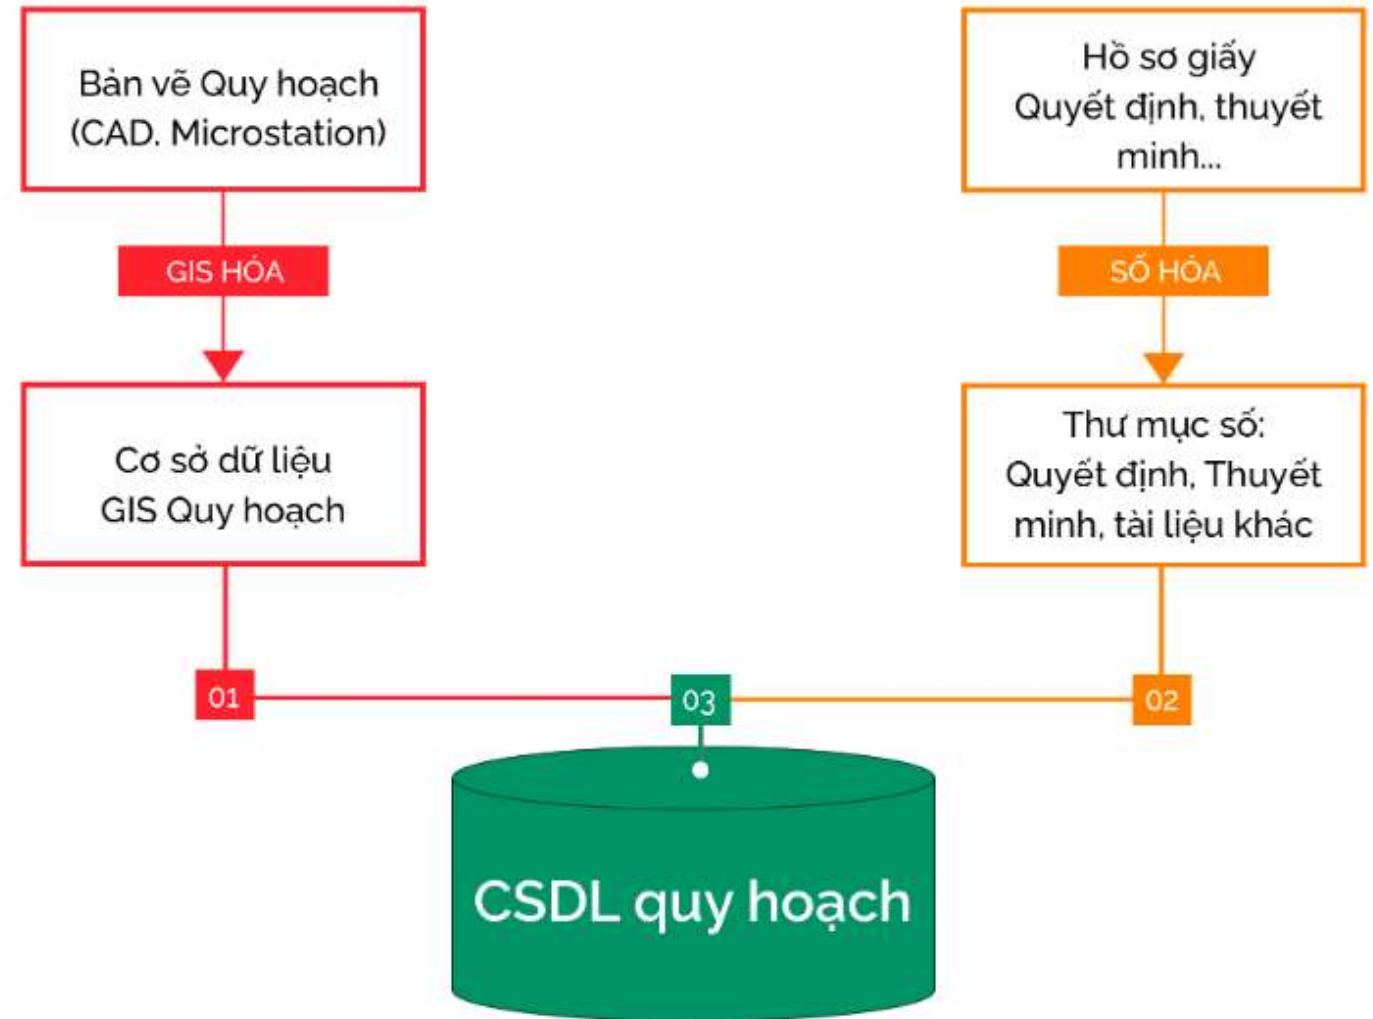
Bản vẽ Quy hoạch (CAD, Microstation)

GIS HÓA

Cơ sở dữ liệu GIS Quy hoạch

Hồ sơ giấy Quyết định, thuyết minh...

SỐ HÓA

Thư mục số: Quyết định, Thuyết minh, tài liệu khác

01

03

02

CSDL quy hoạch